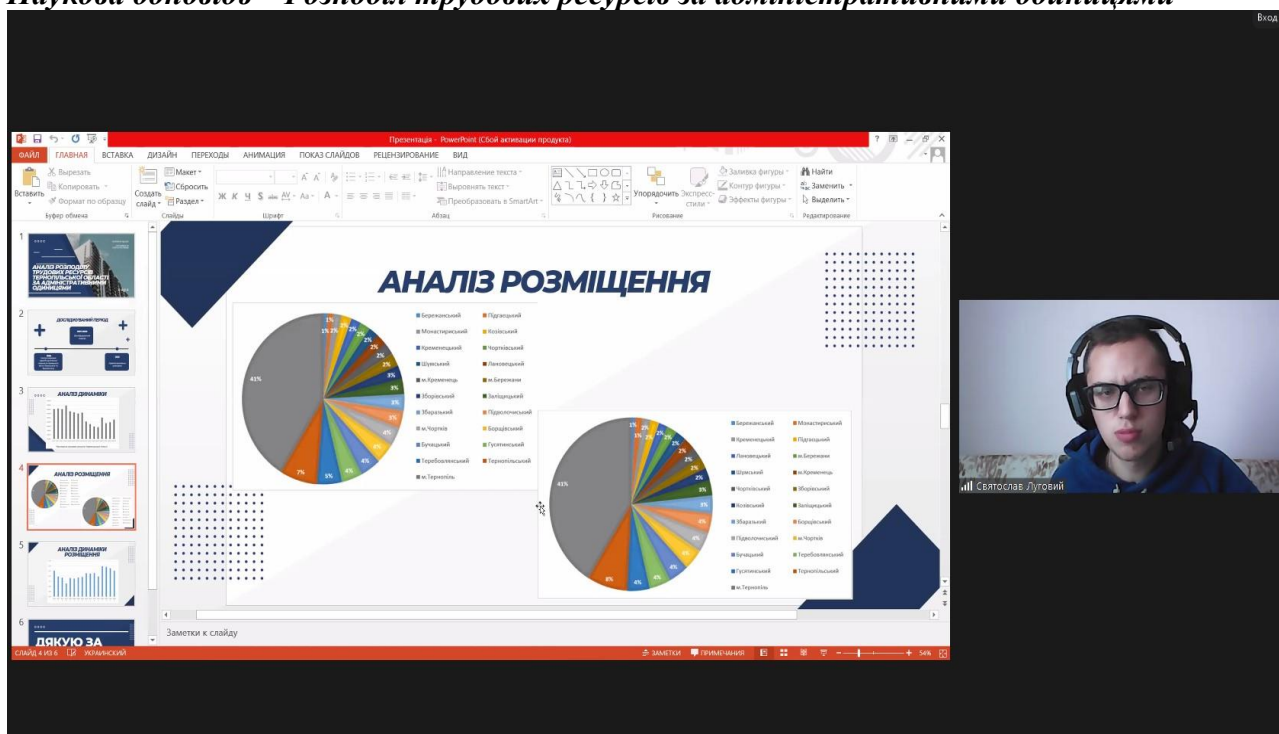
Наукова доповідь "Розподіл трудових ресурсів за адміністративними одиницями"

Вход

Презентация - PowerPoint (Сбой активации продукта)

ФАЙЛ ГЛАВНАЯ ВСТАВКА ДИЗАЙН ПЕРЕХОДЫ АНИМАЦИЯ ПОКАЗ СЛАЙДОВ РЕЦЕНЗИРОВАНИЕ ВИД

Вставить Вырезать Копировать Формат по образцу Буфер обмена
Создать слайд Макет Сбросить Раздел Слайды
Шрифт
Направление текста Выровнять текст Преобразовать в SmartArt Абзац
Упорядочить Экспресс-стили Заливка фигуры Контур фигуры Эффекты фигуры Рисование
Найти Заменить Выделить Редактирование

1 АНАЛІЗ РОЗПОДІЛУ ТРУДОВИХ РЕСУРСІВ ТЕРНОПІЛЬСЬКОЇ ОБЛАСТІ ЗА АДМІНІСТРАТИВНИМИ ОДИНИЦЯМИ
2 ДОСЛІДЖУВАНИЙ ПЕРІОД
3 АНАЛІЗ ДИНАМІКИ
4 АНАЛІЗ РОЗМІЩЕННЯ
5 АНАЛІЗ ДИНАМІКИ РОЗМІЩЕННЯ
6 ДЯКУЮ ЗА

АНАЛІЗ РОЗМІЩЕННЯ

41% 7% 5% 4% 4% 4% 3% 3% 3% 3% 3% 2% 2% 2% 2% 2% 1% 1% 1%
Бережанський, Підгаєцький, Монастириський, Козівський, Кременецький, Чортківський, Шумський, Лановецький, м.Кременець, м.Бережани, Зборівський, Заліщицький, Збаразький, Підволочиський, м.Чортків, Борщівський, Бучацький, Гусятинський, Теребовлянський, Тернопільський, м.Тернопіль

41% 8% 4% 4% 4% 4% 4% 3% 3% 3% 2% 2% 2% 2% 2% 2% 1% 1% 1%
Бережанський, Монастириський, Кременецький, Підгаєцький, Лановецький, м.Бережани, Шумський, м.Кременець, Чортківський, Зборівський, Козівський, Заліщицький, Збаразький, Борщівський, Підволочиський, м.Чортків, Бучацький, Теребовлянський, Гусятинський, Тернопільський, м.Тернопіль

Заметки к слайду
СЛАЙД 4 ИЗ 6 УКРАИНСКИЙ ЗАМЕТКИ ПРИМЕЧАНИЯ 54%

Святослав Луговий